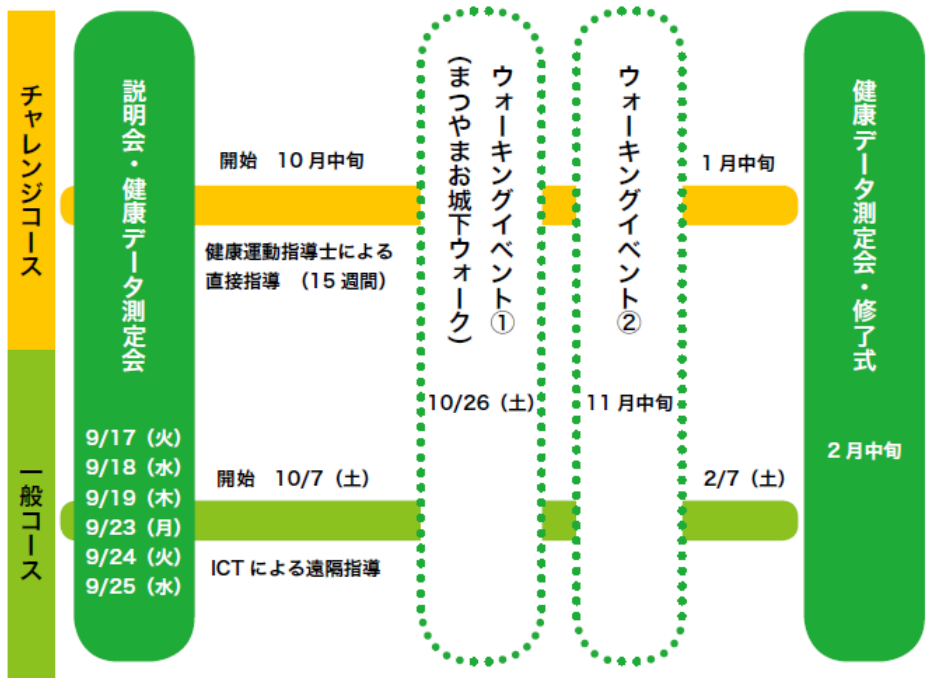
チャレンジコース

一般コース

説明会・健康データ測定会

9/17（火）
9/18（水）
9/19（木）
9/23（月）
9/24（火）
9/25（水）

開始　10月中旬

健康運動指導士による直接指導　（15週間）

開始　10/7（土）

ICTによる遠隔指導

ウォーキングイベント①（まつやまお城下ウォーク）

10/26（土）

ウォーキングイベント②

11月中旬

1月中旬

2/7（土）

健康データ測定会・修了式

2月中旬